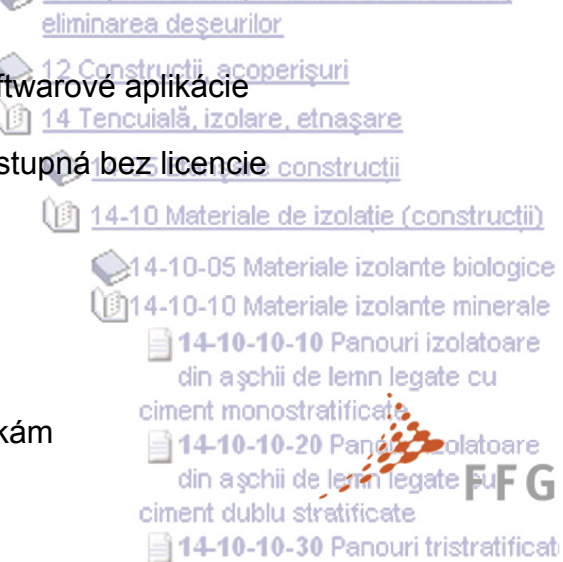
eliminarea deşeurilor

12 Construcţii, acoperişuri
ftwarové aplikácie
14 Tencuială, izolare, etnaşare
stupná bez licencie
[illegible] construcţii

14-10 Materiale de izolaţie (construcţii)

14-10-05 Materiale izolante biologice
14-10-10 Materiale izolante minerale
14-10-10-10 Panouri izolatoare din aşchii de lemn legate cu ciment monostratificate
kám
14-10-10-20 Panouri izolatoare din aşchii de lemn legate cu ciment dublu stratificate
FFG
14-10-10-30 Panouri tristratificat